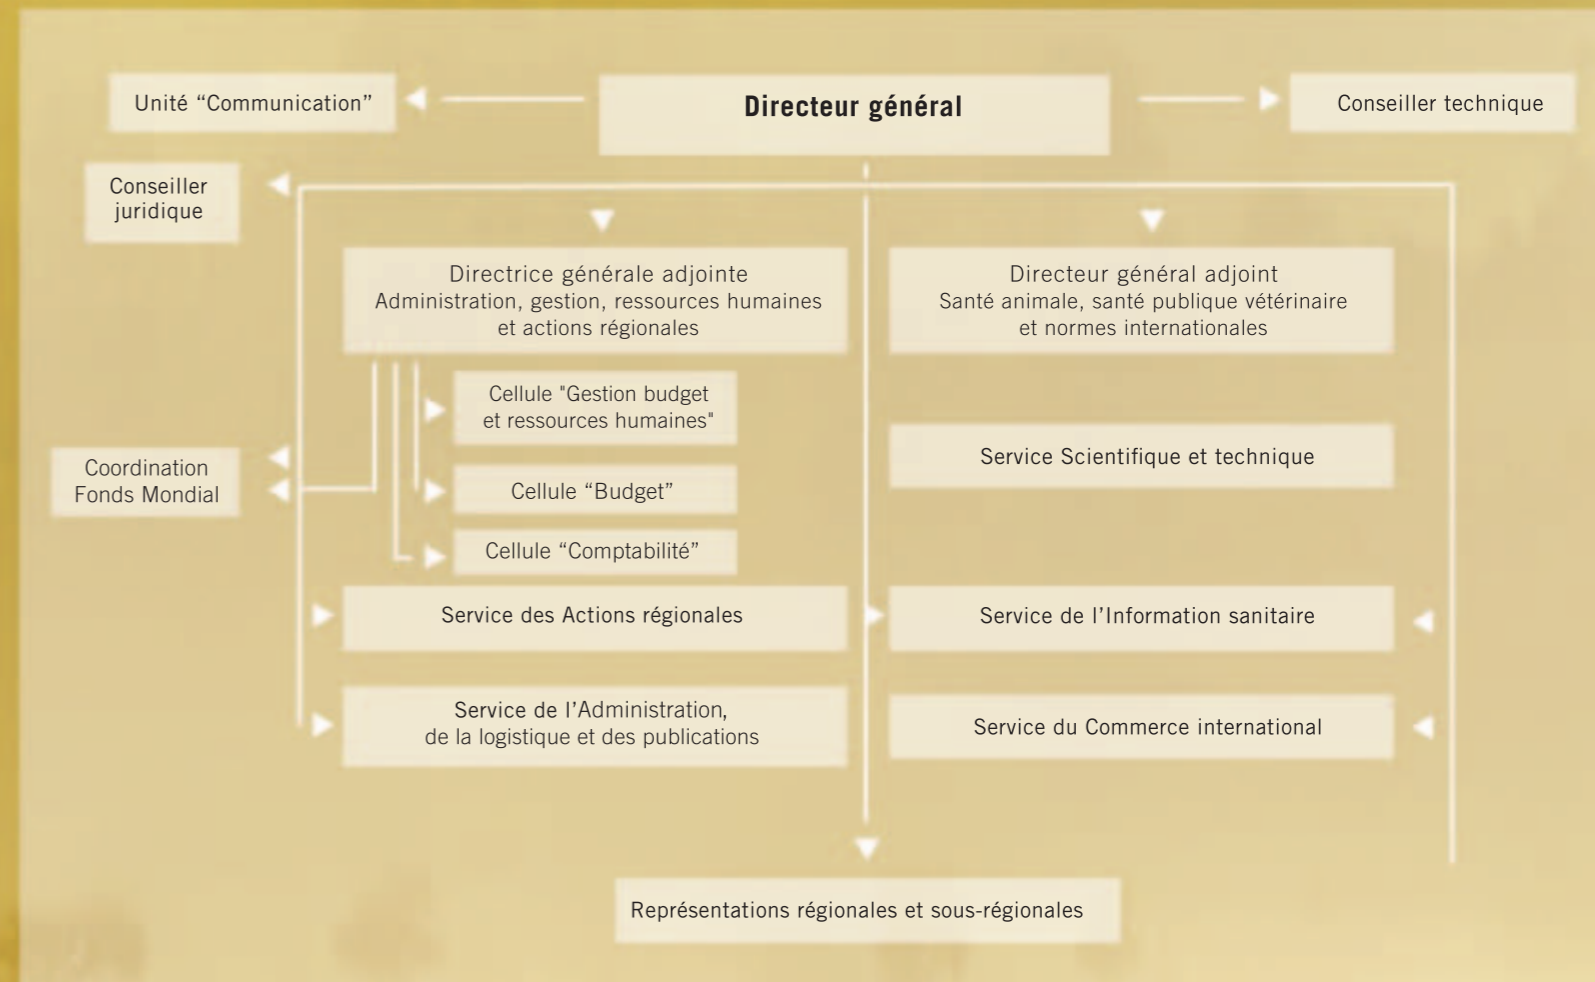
Unité “Communication”

Directeur général

Conseiller technique

Conseiller juridique

Directrice générale adjointe
Administration, gestion, ressources humaines et actions régionales

Directeur général adjoint
Santé animale, santé publique vétérinaire et normes internationales

Cellule "Gestion budget et ressources humaines"

Service Scientifique et technique

Coordination Fonds Mondial

Cellule “Budget”

Cellule “Comptabilité”

Service des Actions régionales

Service de l’Information sanitaire

Service de l’Administration, de la logistique et des publications

Service du Commerce international

Représentations régionales et sous-régionales